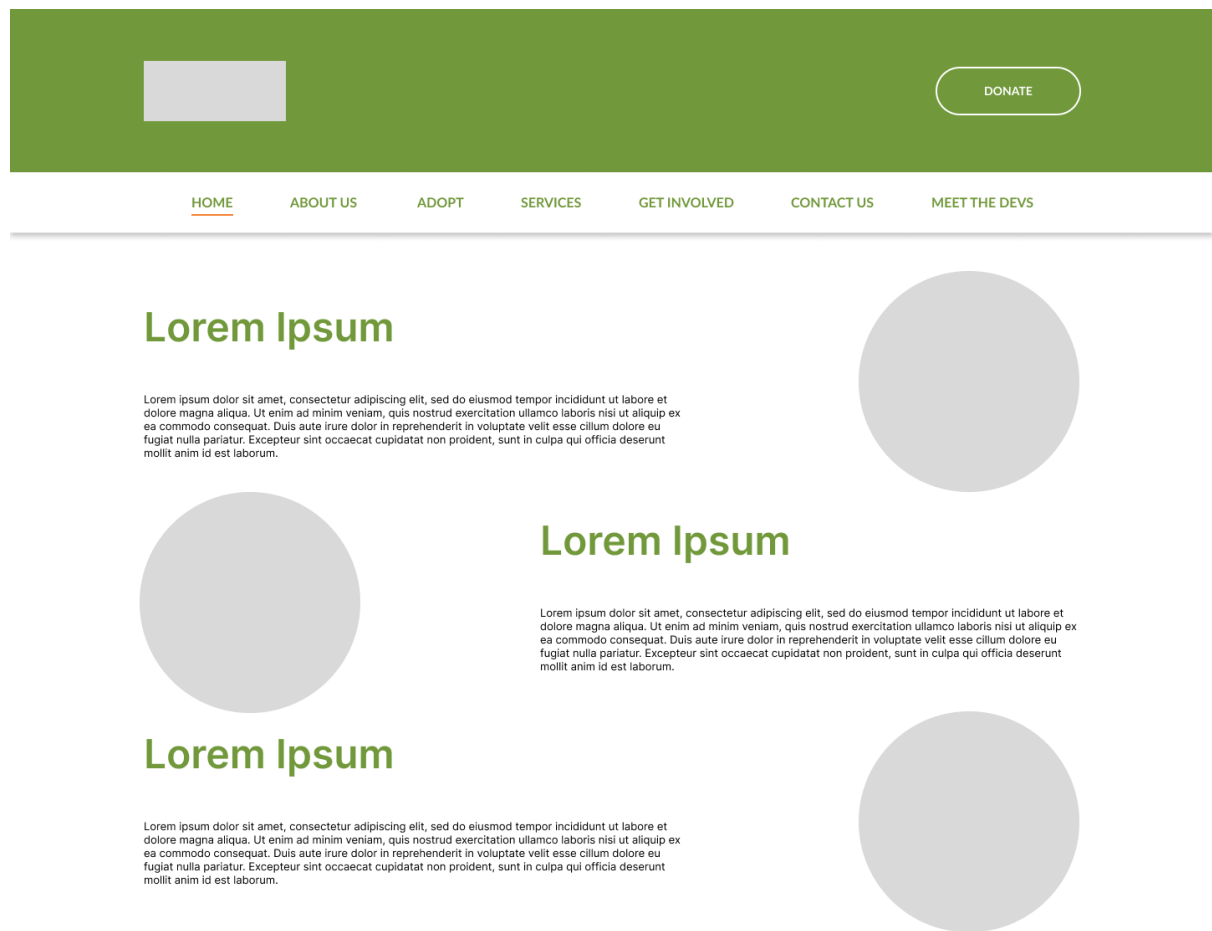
DONATE

HOME ABOUT US ADOPT SERVICES GET INVOLVED CONTACT US MEET THE DEVS

Lorem Ipsum

Lorem ipsum dolor sit amet, consectetur adipiscing elit, sed do eiusmod tempor incididunt ut labore et dolore magna aliqua. Ut enim ad minim veniam, quis nostrud exercitation ullamco laboris nisi ut aliquip ex ea commodo consequat. Duis aute irure dolor in reprehenderit in voluptate velit esse cillum dolore eu fugiat nulla pariatur. Excepteur sint occaecat cupidatat non proident, sunt in culpa qui officia deserunt mollit anim id est laborum.

Lorem Ipsum

Lorem ipsum dolor sit amet, consectetur adipiscing elit, sed do eiusmod tempor incididunt ut labore et dolore magna aliqua. Ut enim ad minim veniam, quis nostrud exercitation ullamco laboris nisi ut aliquip ex ea commodo consequat. Duis aute irure dolor in reprehenderit in voluptate velit esse cillum dolore eu fugiat nulla pariatur. Excepteur sint occaecat cupidatat non proident, sunt in culpa qui officia deserunt mollit anim id est laborum.

Lorem Ipsum

Lorem ipsum dolor sit amet, consectetur adipiscing elit, sed do eiusmod tempor incididunt ut labore et dolore magna aliqua. Ut enim ad minim veniam, quis nostrud exercitation ullamco laboris nisi ut aliquip ex ea commodo consequat. Duis aute irure dolor in reprehenderit in voluptate velit esse cillum dolore eu fugiat nulla pariatur. Excepteur sint occaecat cupidatat non proident, sunt in culpa qui officia deserunt mollit anim id est laborum.